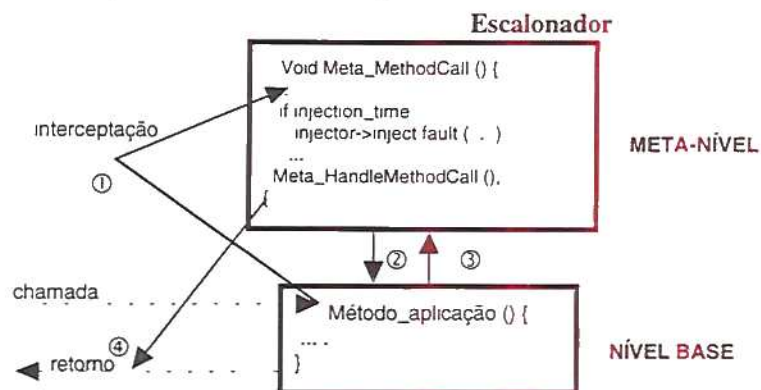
Escalonador

Void Meta_MethodCall () {

if injection_time
injector->inject fault ( . )
...
Meta_HandleMethodCall ().
}

interceptação

①

META-NÍVEL

②

③

chamada

Método_aplicação () {
...
}

④

retorno

NÍVEL BASE